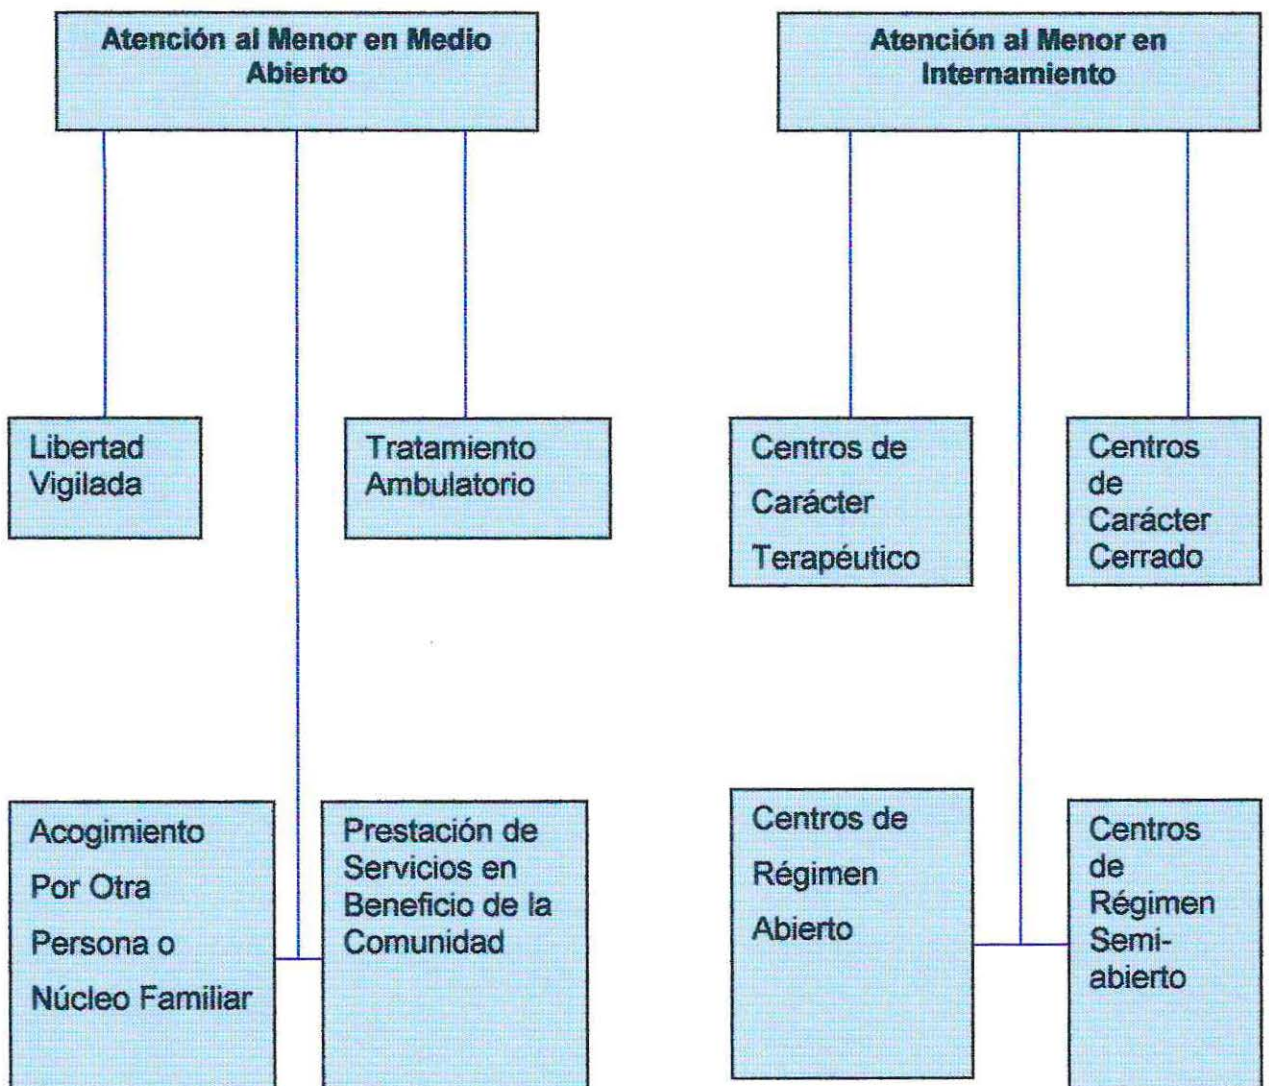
Atención al Menor en Medio Abierto

Libertad Vigilada

Tratamiento Ambulatorio

Acogimiento Por Otra Persona o Núcleo Familiar

Prestación de Servicios en Beneficio de la Comunidad

Atención al Menor en Internamiento

Centros de Carácter Terapéutico

Centros de Carácter Cerrado

Centros de Régimen Abierto

Centros de Régimen Semiabierto